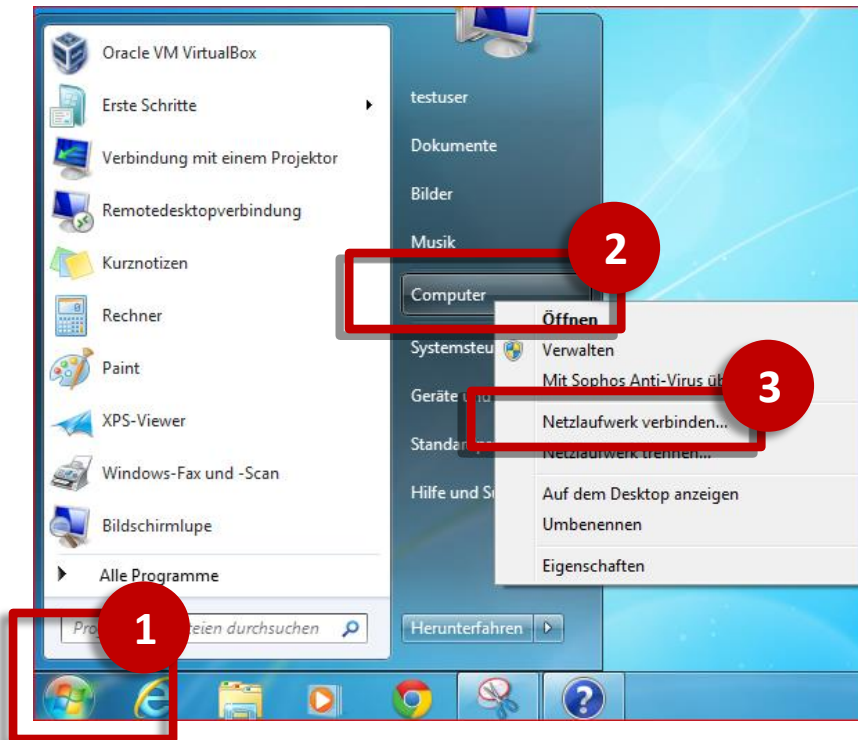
Oracle VM VirtualBox
Erste Schritte
Verbindung mit einem Projektor
Remotedesktopverbindung
Kurznotizen
Rechner
Paint
XPS-Viewer
Windows-Fax und -Scan
Bildschirmlupe
Alle Programme
Pro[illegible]eien durchsuchen

testuser
Dokumente
Bilder
Musik
Computer
Systemsteu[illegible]
Geräte und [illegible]
Standar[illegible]
Hilfe und S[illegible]
Herunterfahren

Öffnen
Verwalten
Mit Sophos Anti-Virus üb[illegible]
Netzlaufwerk verbinden...
Netzlaufwerk trennen...
Auf dem Desktop anzeigen
Umbenennen
Eigenschaften

1
2
3